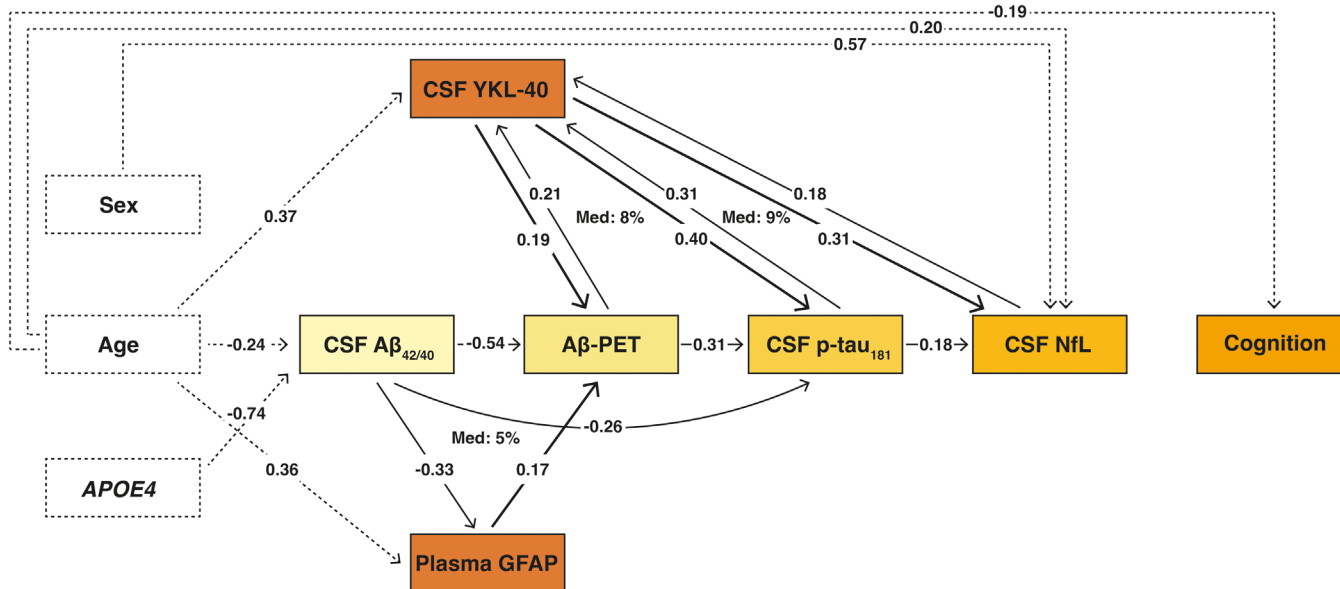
-0.19
0.20
0.57
CSF YKL-40
Sex
0.37
0.21
0.19
Med: 8%
0.31
0.40
Med: 9%
0.18
0.31
Age
-0.24
CSF A$\beta_{42/40}$
-0.54
A$\beta$-PET
-0.31
CSF p-tau$_{181}$
-0.18
CSF NfL
Cognition
-0.74
-0.26
Med: 5%
APOE4
0.36
-0.33
0.17
Plasma GFAP